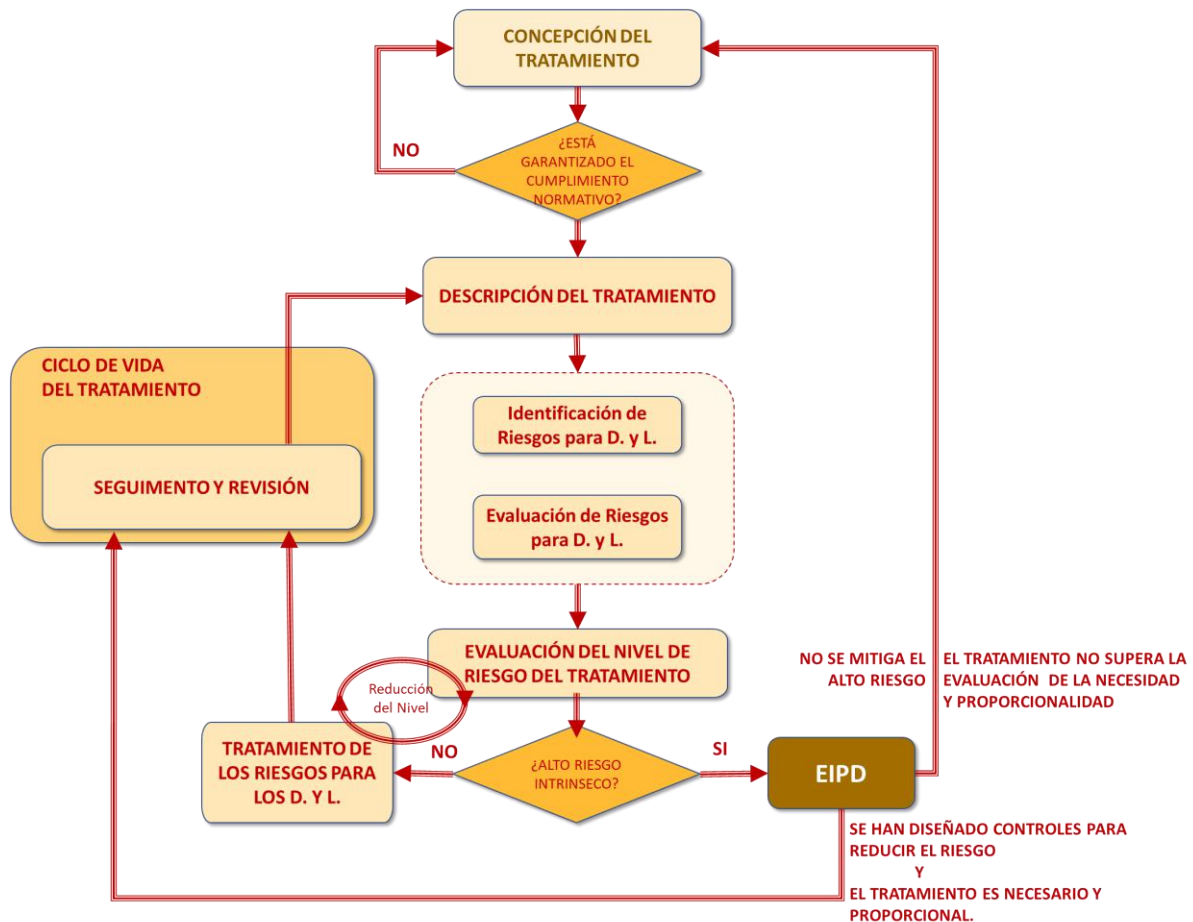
CONCEPCIÓN DEL TRATAMIENTO

NO

¿ESTÁ GARANTIZADO EL CUMPLIMIENTO NORMATIVO?

DESCRIPCIÓN DEL TRATAMIENTO

CICLO DE VIDA DEL TRATAMIENTO

SEGUIMENTO Y REVISIÓN

Identificación de Riesgos para D. y L.

Evaluación de Riesgos para D. y L.

EVALUACIÓN DEL NIVEL DE RIESGO DEL TRATAMIENTO

Reducción del Nivel

TRATAMIENTO DE LOS RIESGOS PARA LOS D. Y L.

NO

¿ALTO RIESGO INTRINSECO?

SI

EIPD

NO SE MITIGA EL ALTO RIESGO

EL TRATAMIENTO NO SUPERA LA EVALUACIÓN DE LA NECESIDAD Y PROPORCIONALIDAD

SE HAN DISEÑADO CONTROLES PARA REDUCIR EL RIESGO
Y
EL TRATAMIENTO ES NECESARIO Y PROPORCIONAL.